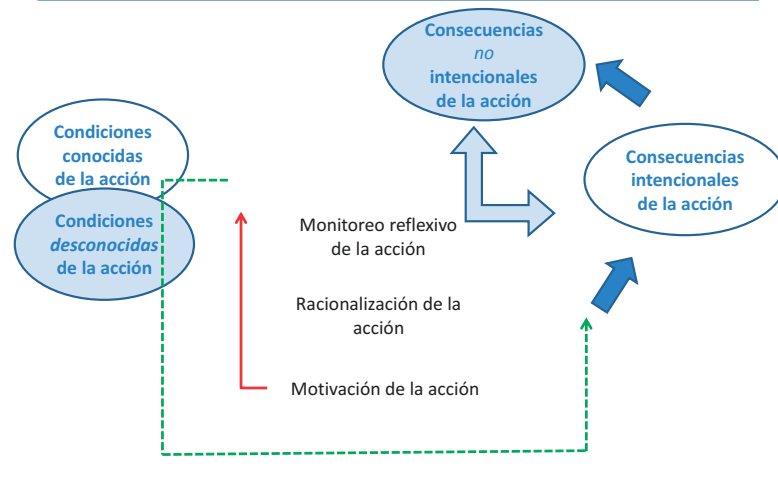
Consecuencias *no* intencionales de la acción

Condiciones conocidas de la acción

Consecuencias intencionales de la acción

Condiciones *desconocidas* de la acción

Monitoreo reflexivo de la acción

Racionalización de la acción

Motivación de la acción